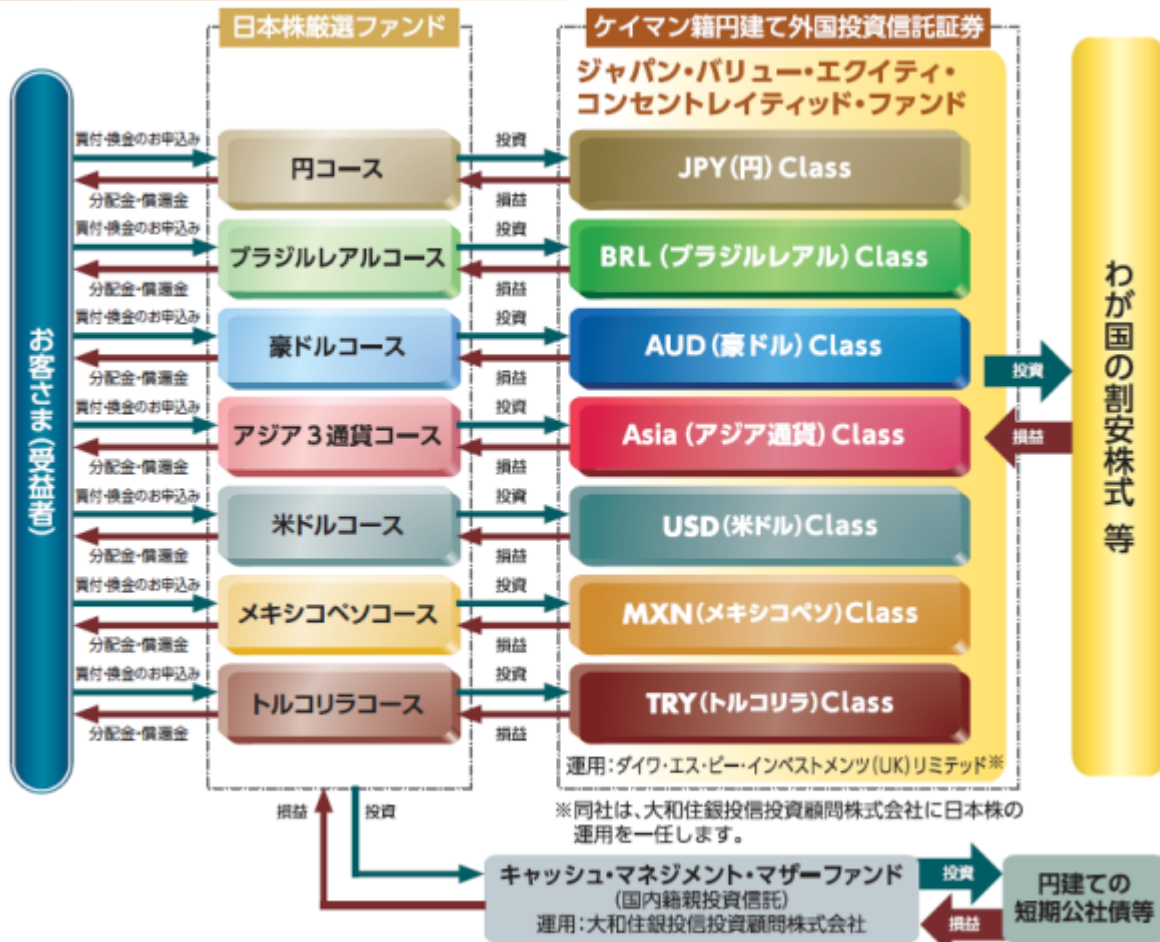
日本株厳選ファンド

ケイマン籍円建て外国投資信託証券

ジャパン・バリュー・エクイティ・コンセントレイティッド・ファンド

お客さま(受益者)

買付・換金のお申込み
分配金・償還金
円コース
投資
損益
JPY(円) Class

買付・換金のお申込み
分配金・償還金
ブラジルレアルコース
投資
損益
BRL(ブラジルレアル) Class

買付・換金のお申込み
分配金・償還金
豪ドルコース
投資
損益
AUD(豪ドル) Class

買付・換金のお申込み
分配金・償還金
アジア3通貨コース
投資
損益
Asia(アジア通貨) Class

買付・換金のお申込み
分配金・償還金
米ドルコース
投資
損益
USD(米ドル) Class

買付・換金のお申込み
分配金・償還金
メキシコペソコース
投資
損益
MXN(メキシコペソ) Class

買付・換金のお申込み
分配金・償還金
トルコリラコース
投資
損益
TRY(トルコリラ) Class

運用:ダイワ・エス・ビー・インベストメンツ(UK)リミテッド※

投資
損益
わが国の割安株式 等

※同社は、大和住銀投信投資顧問株式会社に日本株の運用を一任します。

損益
投資

キャッシュ・マネジメント・マザーファンド
(国内籍親投資信託)
運用:大和住銀投信投資顧問株式会社

投資
損益
円建ての短期公社債等